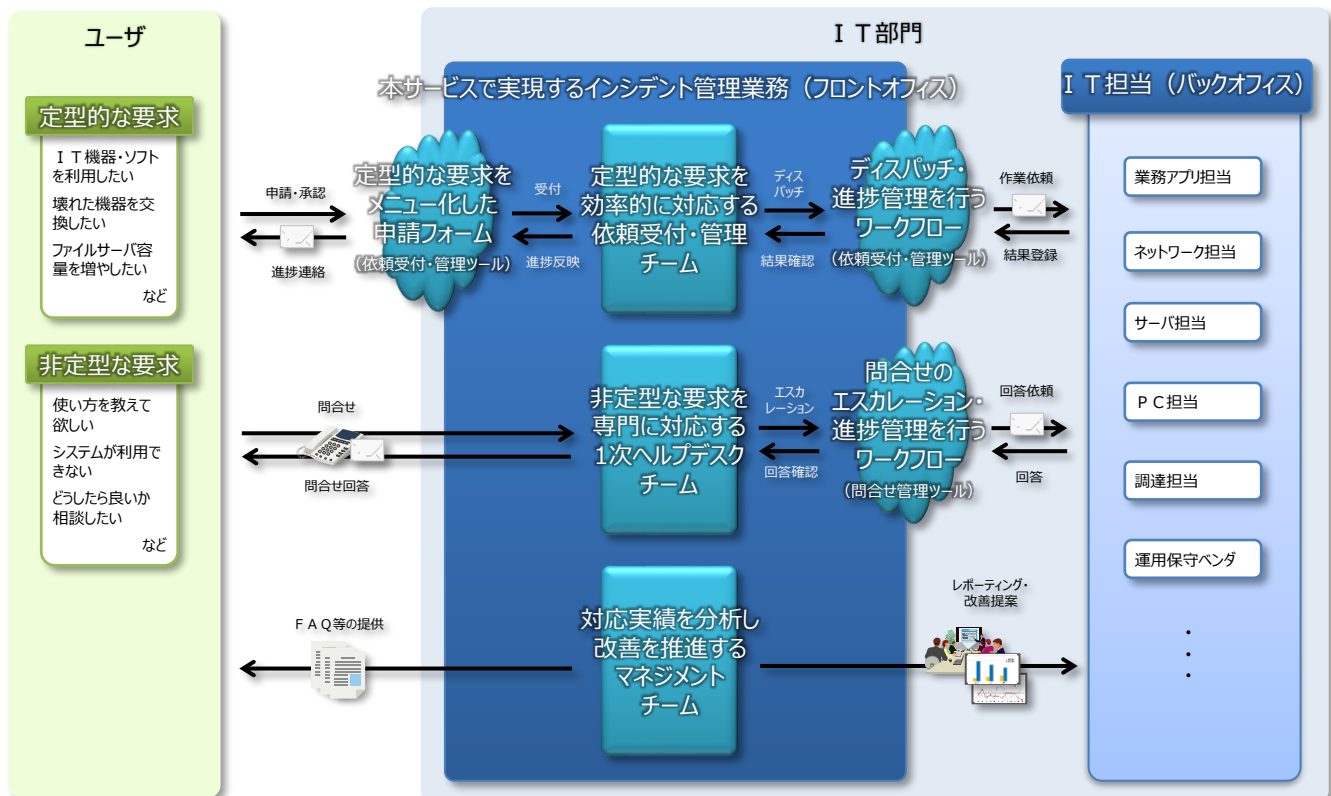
ユーザ

定型的な要求

ＩＴ機器・ソフトを利用したい
壊れた機器を交換したい
ファイルサーバ容量を増やしたい
など

非定型な要求

使い方を教えて欲しい
システムが利用できない
どうしたら良いか相談したい
など

ＩＴ部門

本サービスで実現するインシデント管理業務（フロントオフィス）

申請・承認
進捗連絡

定型的な要求をメニュー化した申請フォーム
（依頼受付・管理ツール）

受付
進捗反映

定型的な要求を効率的に対応する依頼受付・管理チーム

ディスパッチ
結果確認

ディスパッチ・進捗管理を行うワークフロー
（依頼受付・管理ツール）

作業依頼
結果登録

問合せ
問合せ回答

非定型な要求を専門に対応する1次ヘルプデスクチーム

エスカレーション
回答確認

問合せのエスカレーション・進捗管理を行うワークフロー
（問合せ管理ツール）

回答依頼
回答

ＦＡＱ等の提供

対応実績を分析し改善を推進するマネジメントチーム

レポーティング・改善提案

ＩＴ担当（バックオフィス）

業務アプリ担当
ネットワーク担当
サーバ担当
ＰＣ担当
調達担当
運用保守ベンダ
・
・
・